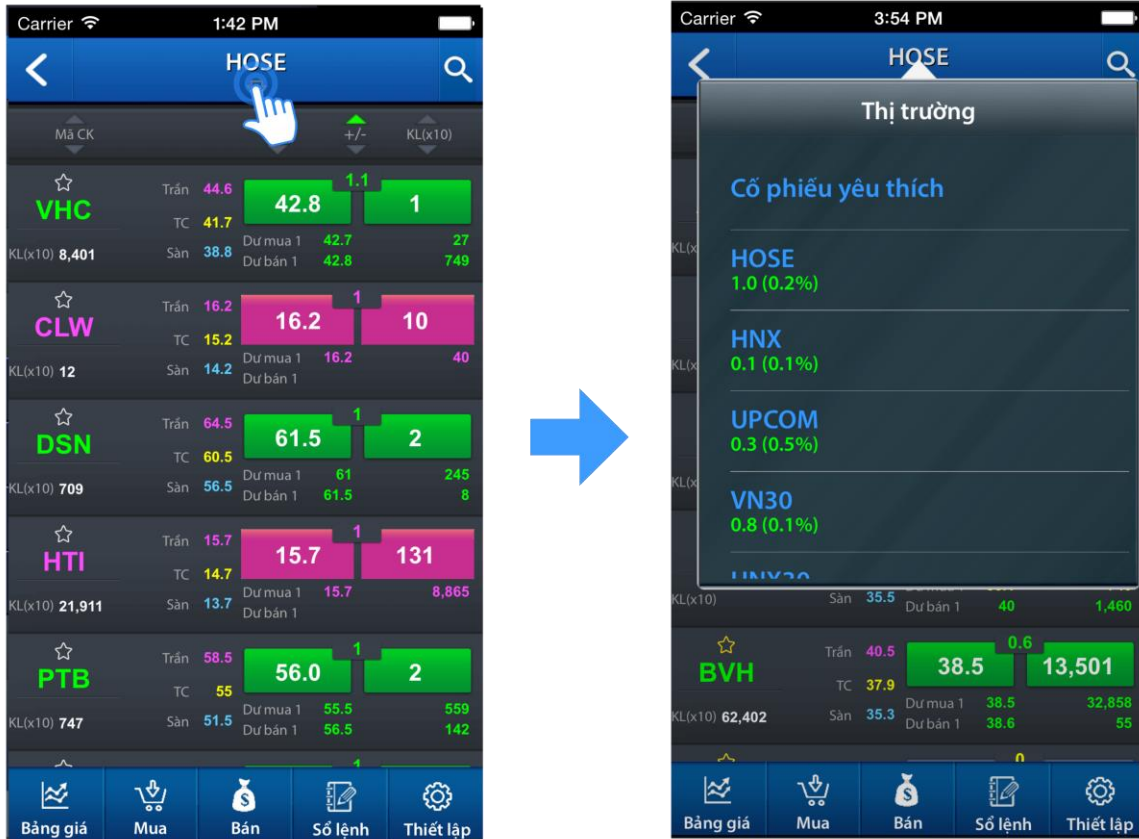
Carrier 1:42 PM

HOSE

Mã CK +/- KL(x10)

VHC Trần 44.6 TC 41.7 Sàn 38.8 42.8 1.1 1
KL(x10) 8,401 Dư mua 1 42.7 27 Dư bán 1 42.8 749

CLW Trần 16.2 TC 15.2 Sàn 14.2 16.2 1 10
KL(x10) 12 Dư mua 1 16.2 40 Dư bán 1

DSN Trần 64.5 TC 60.5 Sàn 56.5 61.5 1 2
KL(x10) 709 Dư mua 1 61 245 Dư bán 1 61.5 8

HTI Trần 15.7 TC 14.7 Sàn 13.7 15.7 1 131
KL(x10) 21,911 Dư mua 1 15.7 8,865 Dư bán 1

PTB Trần 58.5 TC 55 Sàn 51.5 56.0 1 2
KL(x10) 747 Dư mua 1 55.5 559 Dư bán 1 56.5 142

Bảng giá Mua Bán Sổ lệnh Thiết lập

Carrier 3:54 PM

HOSE

Thị trường

Cổ phiếu yêu thích

HOSE
1.0 (0.2%)

HNX
0.1 (0.1%)

UPCOM
0.3 (0.5%)

VN30
0.8 (0.1%)

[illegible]

KL(x10) Sàn 35.5 Dư bán 1 40 1,460

BVH Trần 40.5 TC 37.9 Sàn 35.3 38.5 0.6 13,501
KL(x10) 62,402 Dư mua 1 38.5 32,858 Dư bán 1 38.6 55

0

Bảng giá Mua Bán Sổ lệnh Thiết lập